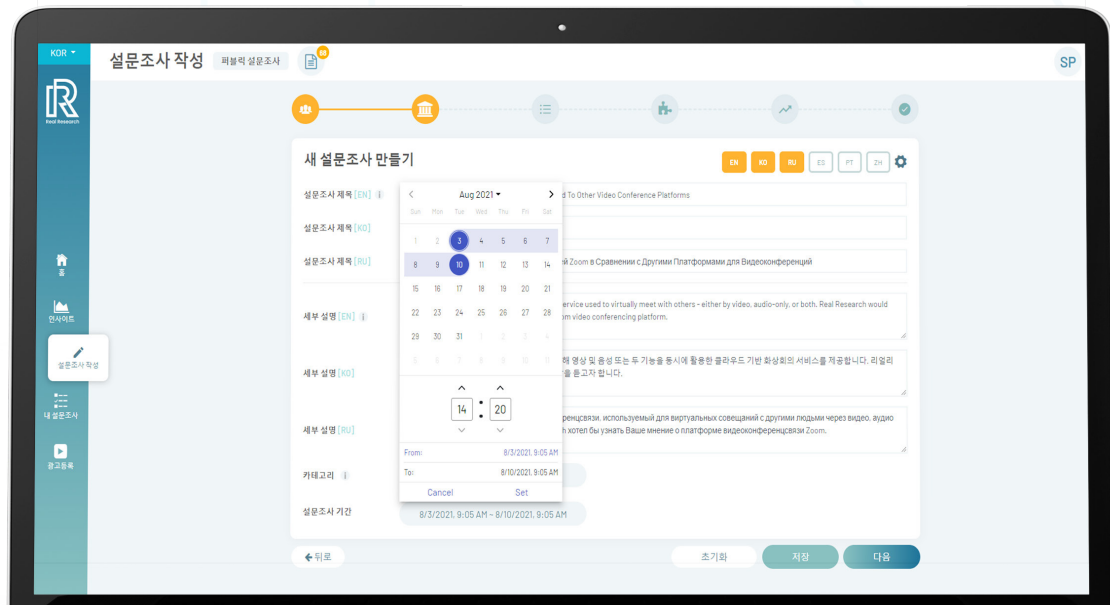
KOR

설문조사 작성 퍼블릭 설문조사

SP

Real Research

홈

인사이트

설문조사 작성

내 설문조사

광고등록

새 설문조사 만들기

EN KO RU ES PT ZH

설문조사 제목 [EN]

d To Other Video Conference Platforms

설문조사 제목 [KO]

설문조사 제목 [RU]

й Zoom в Сравнении с Другими Платформами для Видеоконференций

세부 설명 [EN]

service used to virtually meet with others - either by video, audio-only, or both. Real Research would om video conferencing platform.

세부 설명 [KO]

해 영상 및 음성 또는 두 기능을 동시에 활용한 클라우드 기반 화상회의 서비스를 제공합니다. 리얼리 을 듣고자 합니다.

세부 설명 [RU]

ференцсвязи, используемый для виртуальных совещаний с другими людьми через видео, аудио h хотел бы узнать Ваше мнение о платформе видеоконференцсвязи Zoom.

카테고리

설문조사 기간

8/3/2021, 9:05 AM - 8/10/2021, 9:05 AM

Aug 2021

| Sun | Mon | Tue | Wed | Thu | Fri | Sat |
|---|---|---|---|---|---|---|
| 1 | 2 | 3 | 4 | 5 | 6 | 7 |
| 8 | 9 | 10 | 11 | 12 | 13 | 14 |
| 15 | 16 | 17 | 18 | 19 | 20 | 21 |
| 22 | 23 | 24 | 25 | 26 | 27 | 28 |
| 29 | 30 | 31 | 1 | 2 | 3 | 4 |
| 5 | 6 | 7 | 8 | 9 | 10 | 11 |

14 : 20

From: 8/3/2021, 9:05 AM

To: 8/10/2021, 9:05 AM

Cancel Set

뒤로

초기화 저장 다음